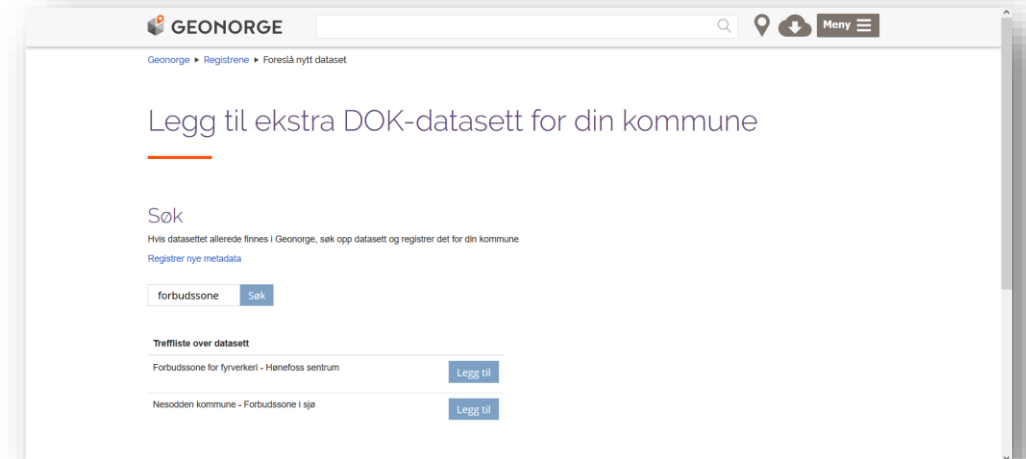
GEONORGE

Meny

Geonorge ► Registrene ► Foreslå nytt dataset

Legg til ekstra DOK-datasett for din kommune

Søk

Hvis datasettet allerede finnes i Geonorge, søk opp datasett og registrer det for din kommune

Registrer nye metadata

forbudssone Søk

| Treffliste over datasett | |
|---|---|
| Forbudssone for fyrverkeri - Hønefoss sentrum | Legg til |
| Nesodden kommune - Forbudssone i sjø | Legg til |